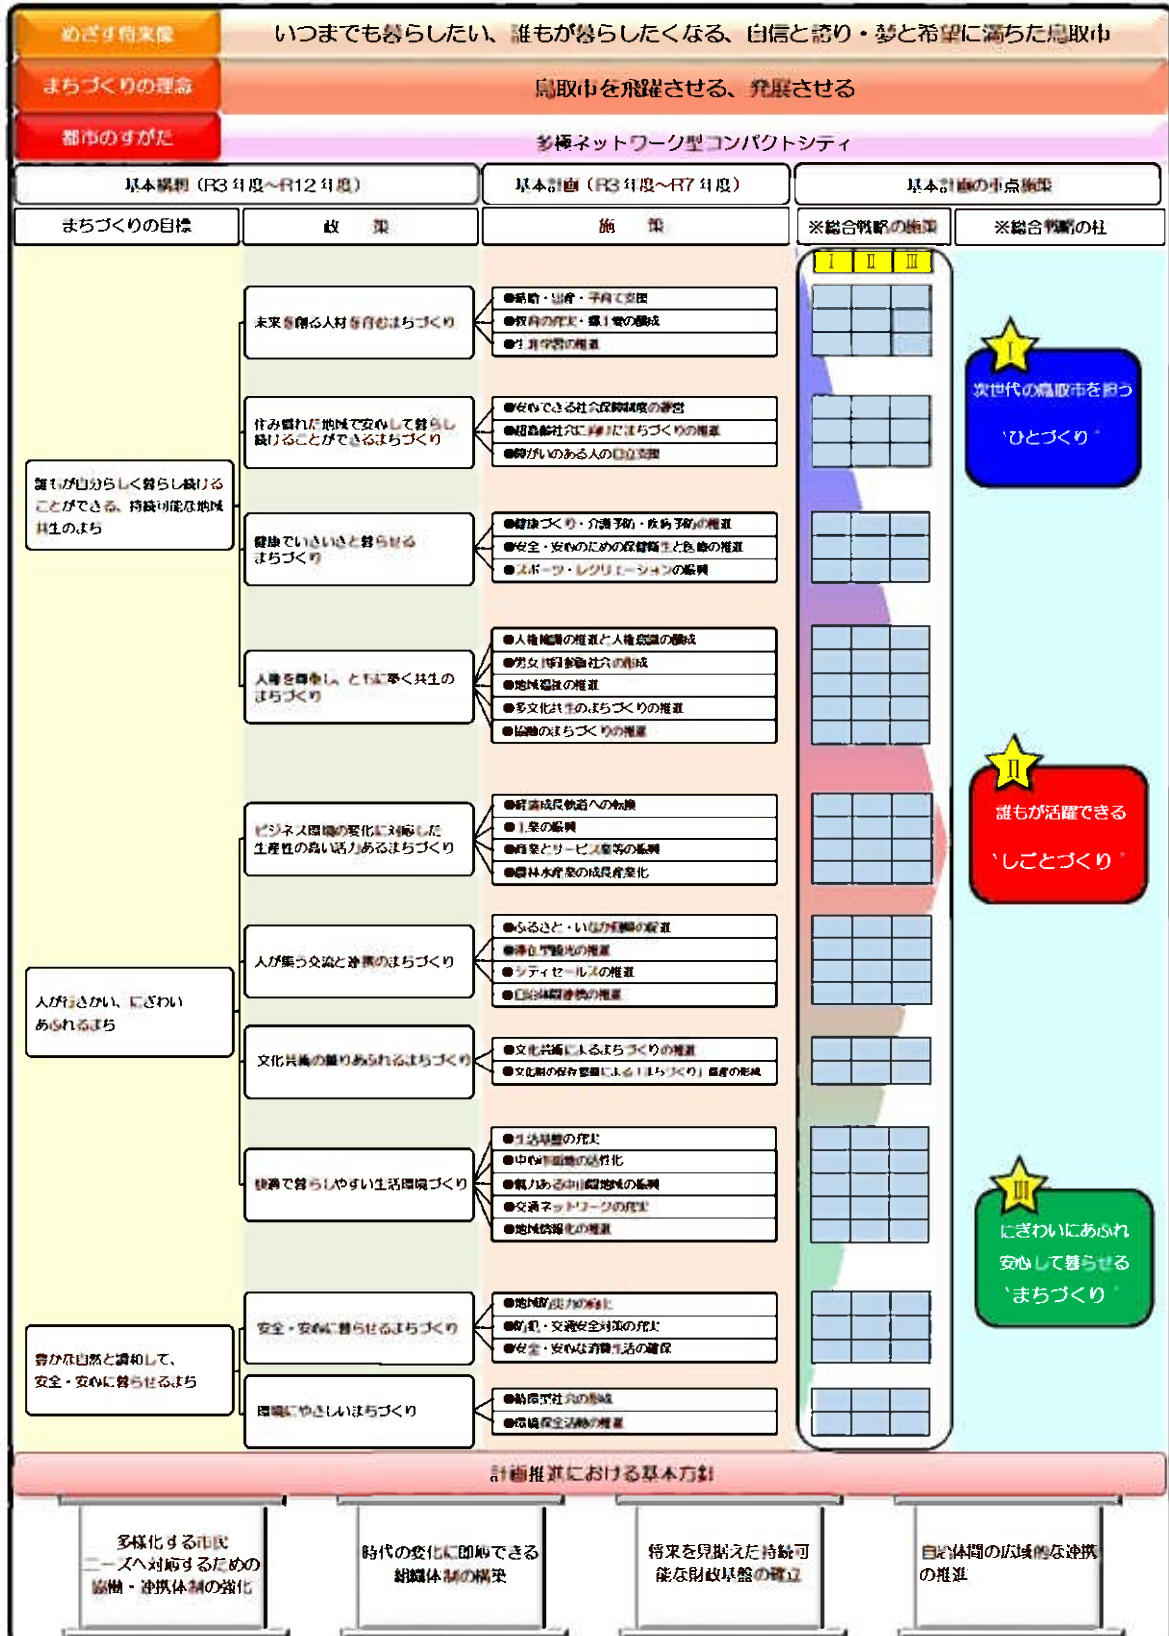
めざす将来像
いつまでも暮らしたい、誰もが暮らしたくなる、自信と誇り・夢と希望に満ちた鳥取市

まちづくりの理念
鳥取市を飛躍させる、発展させる

都市のすがた
多極ネットワーク型コンパクトシティ

基本構想（R3年度～R12年度）
基本計画（R3年度～R7年度）
基本計画の重点施策

まちづくりの目標
政　策
施　策
※総合戦略の施策
※総合戦略の柱

Ⅰ　Ⅱ　Ⅲ

誰もが自分らしく暮らし続けることができる、持続可能な地域共生のまち

未来を創る人材を育むまちづくり
●結婚・出産・子育て支援
●教育の充実・生涯学習の推進
●生涯学習の推進

住み慣れた地域で安心して暮らし続けることができるまちづくり
●安心できる社会保障制度の運営
●超高齢社会に対応したまちづくりの推進
●障がいのある人の自立支援

健康でいきいきと暮らせるまちづくり
●健康づくり・介護予防・疾病予防の推進
●安全・安心のための保健衛生と医療の推進
●スポーツ・レクリエーションの振興

人権を尊重し、ともに築く共生のまちづくり
●人権尊重の推進と人権意識の醸成
●男女共同参画社会の形成
●地域福祉の推進
●多文化共生のまちづくりの推進
●協働のまちづくりの推進

人が行きかい、にぎわいあふれるまち

ビジネス環境の変化に対応した生産性の高い活力あるまちづくり
●経済成長軌道への転換
●工業の振興
●商業とサービス産業等の振興
●農林水産業の成長産業化

人が集う交流と滞在のまちづくり
●ふるさと・いなか回帰の促進
●滞在型観光の推進
●シティセールスの推進
●国内外観光の推進

文化芸術の香りあふれるまちづくり
●文化芸術によるまちづくりの推進
●文化財の保存整備による「まちづくり」意識の形成

快適で暮らしやすい生活環境づくり
●生活基盤の充実
●中心市街地の活性化
●魅力ある中山間地域の振興
●交通ネットワークの充実
●地域情報化の推進

豊かな自然と調和して、安全・安心に暮らせるまち

安全・安心に暮らせるまちづくり
●地域防災力の強化
●防犯・交通安全対策の充実
●安全・安心な消費生活の確保

環境にやさしいまちづくり
●循環型社会の形成
●環境保全活動の推進

Ⅰ
次世代の鳥取市を担う
“ひとづくり”

Ⅱ
誰もが活躍できる
“しごとづくり”

Ⅲ
にぎわいにあふれ
安心して暮らせる
“まちづくり”

計画推進における基本方針

多様化する市民ニーズへ対応するための協働・連携体制の強化
時代の変化に即応できる組織体制の構築
将来を見据えた持続可能な財政基盤の確立
自治体間の広域的な連携の推進